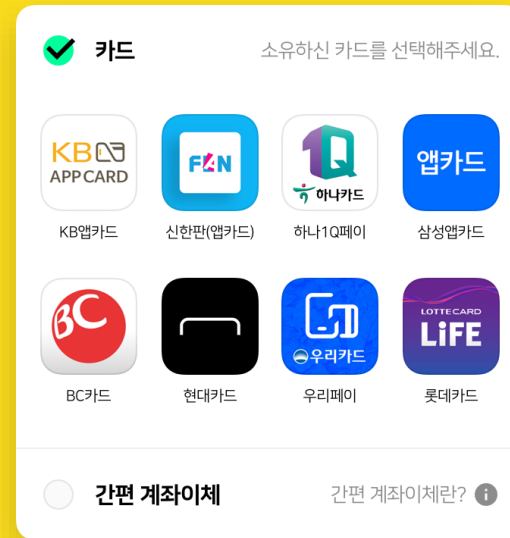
카드

소유하신 카드를 선택해주세요.

KB APP CARD
KB앱카드

FAN
신한판(앱카드)

1Q 하나카드
하나1Q페이

앱카드
삼성앱카드

BC
BC카드

현대카드

우리카드
우리페이

LOTTECARD LiFE
롯데카드

간편 계좌이체

간편 계좌이체란?